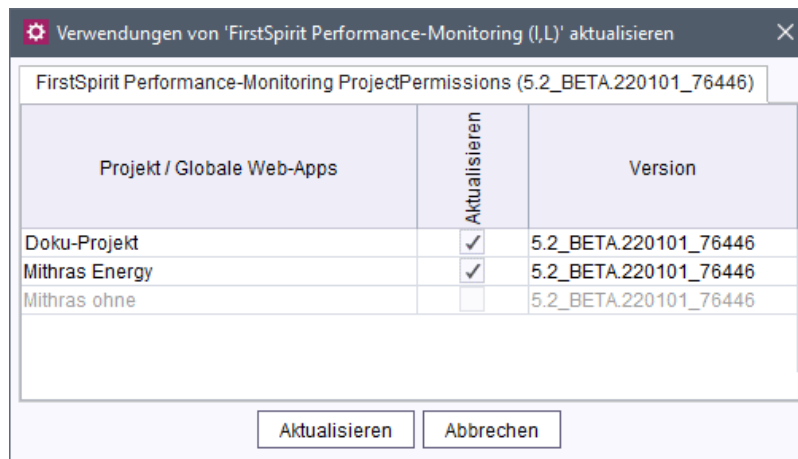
Verwendungen von 'FirstSpirit Performance-Monitoring (I,L)' aktualisieren

FirstSpirit Performance-Monitoring ProjectPermissions (5.2_BETA.220101_76446)

| Projekt / Globale Web-Apps | Aktualisieren | Version |
|---|---|---|
| Doku-Projekt | ✓ | 5.2_BETA.220101_76446 |
| Mithras Energy | ✓ | 5.2_BETA.220101_76446 |
| Mithras ohne | | 5.2_BETA.220101_76446 |

Aktualisieren
Abbrechen